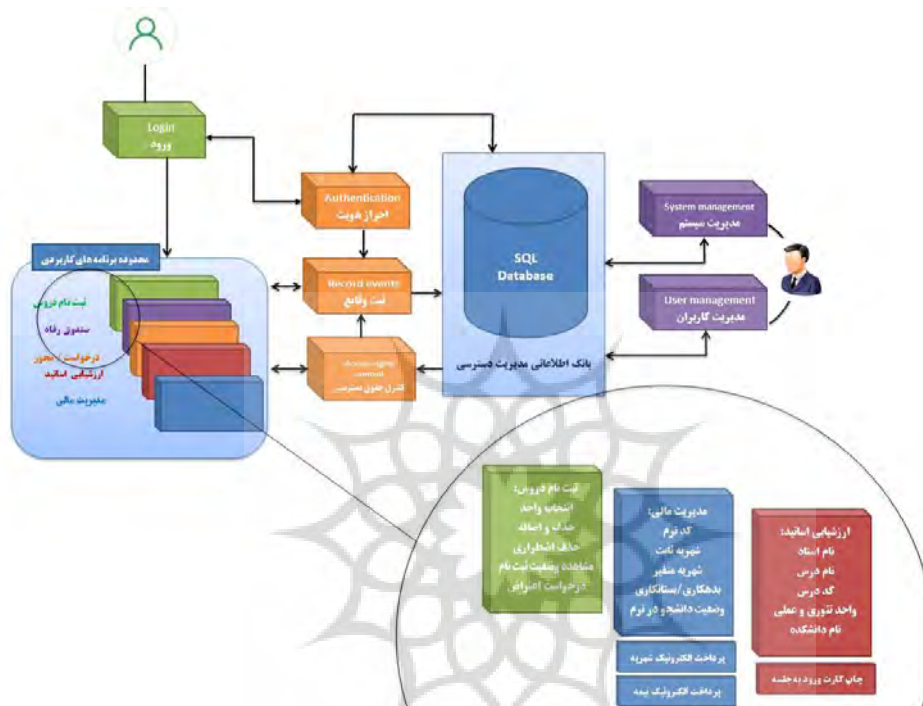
Login
ورود

Authentication
احراز هویت

Record events
ثبت وقایع

Access rights control
کنترل حقوق دسترسی

SQL
Database

بانک اطلاعاتی مدیریت دسترسی

System management
مدیریت سیستم

User management
مدیریت کاربران

مجموعه برنامه های کاربردی

ثبت نام دروس
صندوق رفاه
درخواست / مجوز
ارزشیابی اساتید
مدیریت مالی

ثبت نام دروس:
انتخاب واحد
حذف و اضافه
حذف اضطراری
مشاهده وضعیت ثبت نام
درخواست اعتراض

مدیریت مالی:
کد ترم
شهریه ثابت
شهریه متغیر
بدهکاری /بستانکاری
وضعیت دانشجو در ترم

پرداخت الکترونیک شهریه

پرداخت الکترونیک بیمه

ارزشیابی اساتید:
نام استاد
نام درس
کد درس
واحد تئوری و عملی
نام دانشکده

چاپ کارت ورود به جلسه